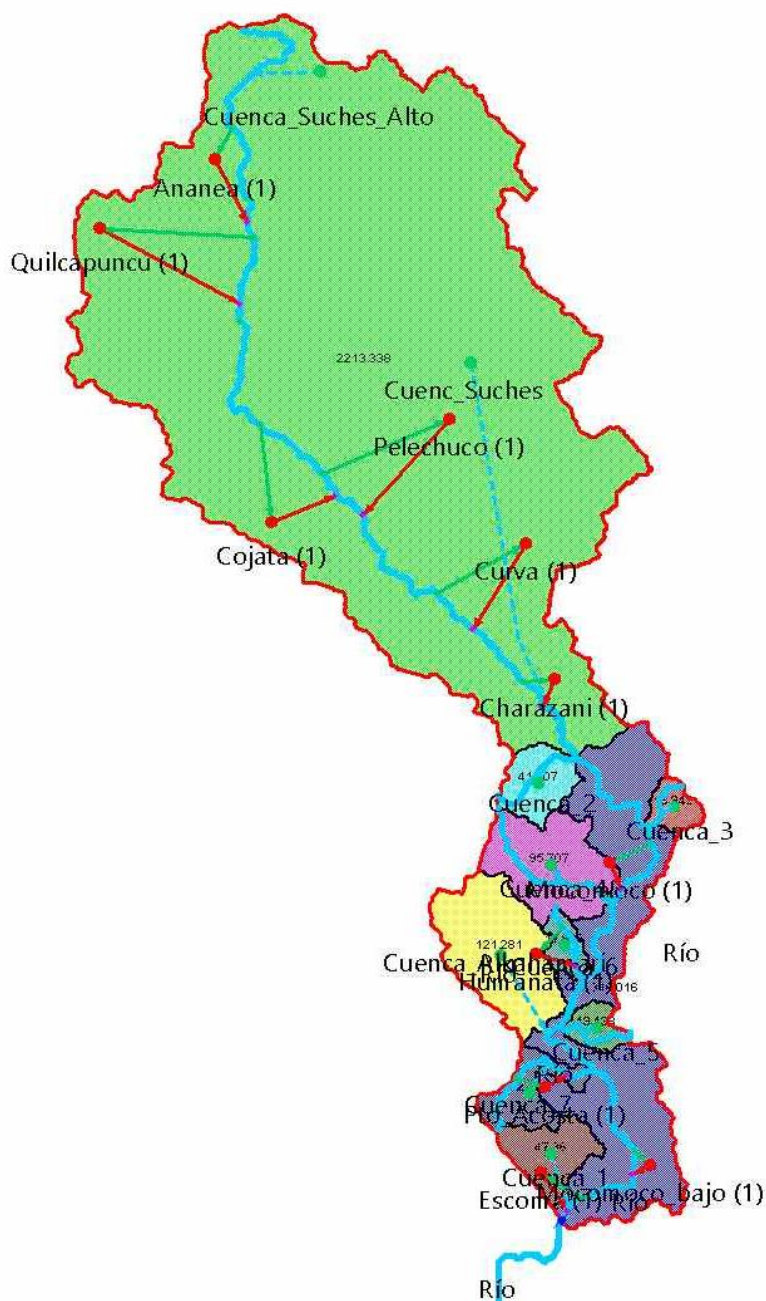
Cuenca_Suches_Alto
Ananea (1)
Quilcapuncu (1)
2213.338
Cuenc_Suches
Pelechuco (1)
Cojata (1)
Curva (1)
Charazani (1)
41.07
Cuenca_2
Cuenca_3
95.707
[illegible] (1)
Río
121.281
Cuenca_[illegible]
Humanata (1)
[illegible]
Cuenca_5
Cuenca_7
Pto_Acosta (1)
47.76
Cuenca_1
Escoma (1)
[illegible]_bajo (1)
Río
Río